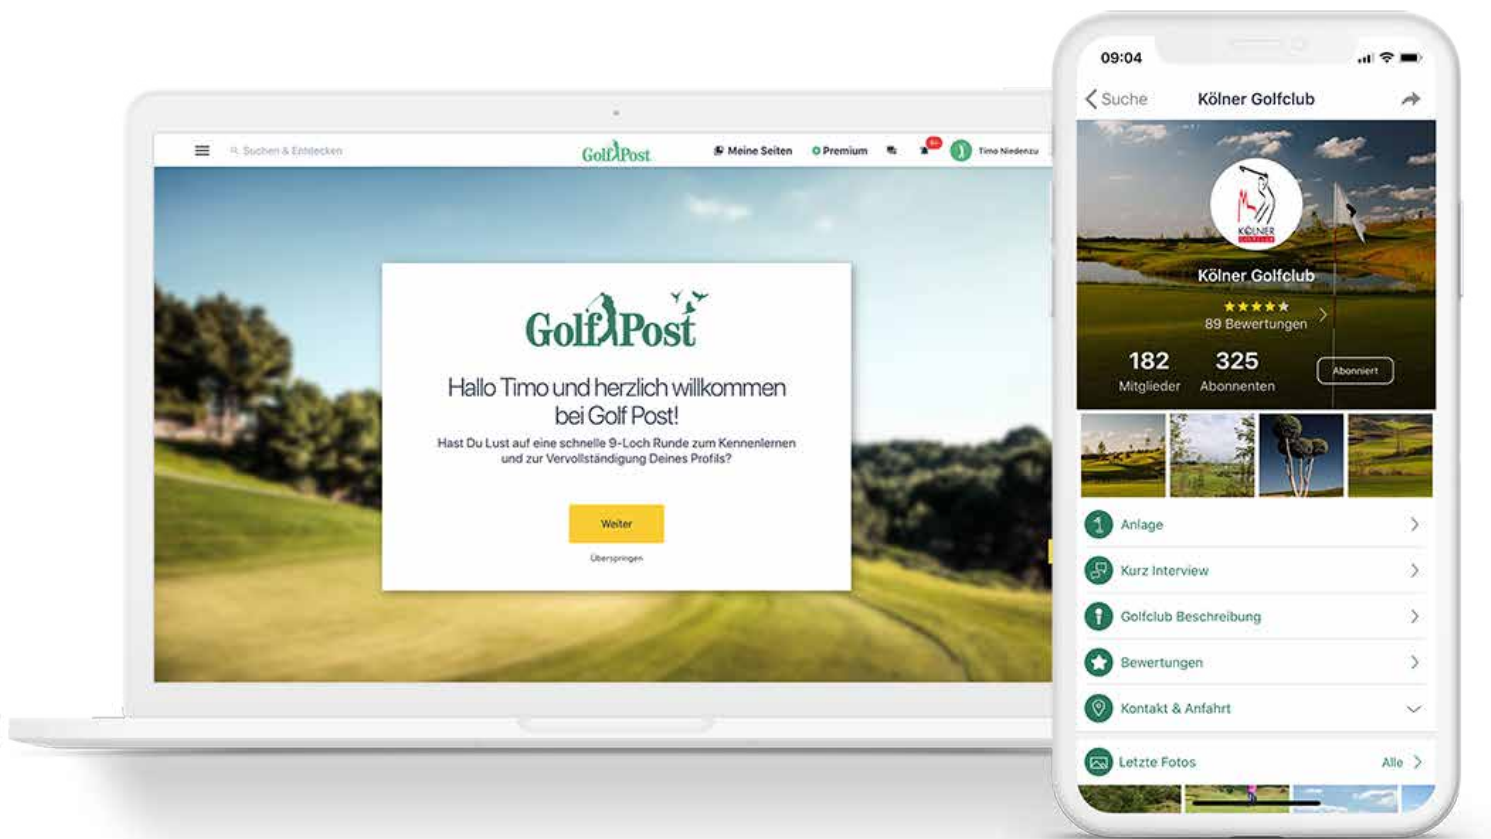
Suchen & Entdecken

GolfPost

Meine Seiten

Premium

Timo Niedenzu

GolfPost

Hallo Timo und herzlich willkommen bei Golf Post!

Hast Du Lust auf eine schnelle 9-Loch Runde zum Kennenlernen und zur Vervollständigung Deines Profils?

Weiter

Überspringen

09:04

Suche

Kölner Golfclub

KÖLNER

Kölner Golfclub

★★★★★

89 Bewertungen

182
Mitglieder

325
Abonnenten

Abonniert

Anlage

Kurz Interview

Golfclub Beschreibung

Bewertungen

Kontakt & Anfahrt

Letzte Fotos

Alle